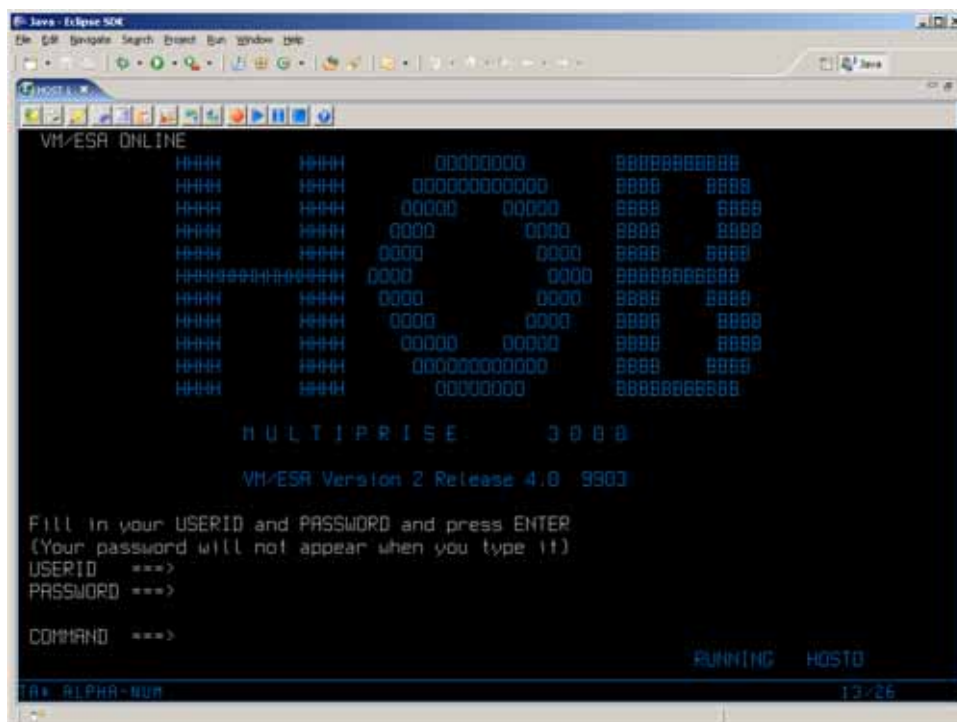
Java - Eclipse SDK

File Edit Navigate Search Project Run Window Help

Java

HOST1

VM/ESA ONLINE

HHHH HHHH OOOOOOOO BBBBBBBBBBB
HHHH HHHH OOOOOOOOOOOO BBBB BBBB
HHHH HHHH OOOOO OOOOO BBBB BBBB
HHHH HHHH OOOO OOOO BBBB BBBB
HHHH HHHH OOOO OOOO BBBB BBBB
HHHHHHHHHHHHHHH OOOO OOOO BBBBBBBBBBB
HHHH HHHH OOOO OOOO BBBB BBBB
HHHH HHHH OOOO OOOO BBBB BBBB
HHHH HHHH OOOOO OOOOO BBBB BBBB
HHHH HHHH OOOOOOOOOOOO BBBB BBBB
HHHH HHHH OOOOOOOO BBBBBBBBBBB

M U L T I P R I S E 3 0 0 0

VM/ESA Version 2 Release 4.0 9903

Fill in your USERID and PASSWORD and press ENTER
(Your password will not appear when you type it)
USERID ===>
PASSWORD ===>

COMMAND ===>

RUNNING HOSTO

IA* ALPHA-NUM 13/26